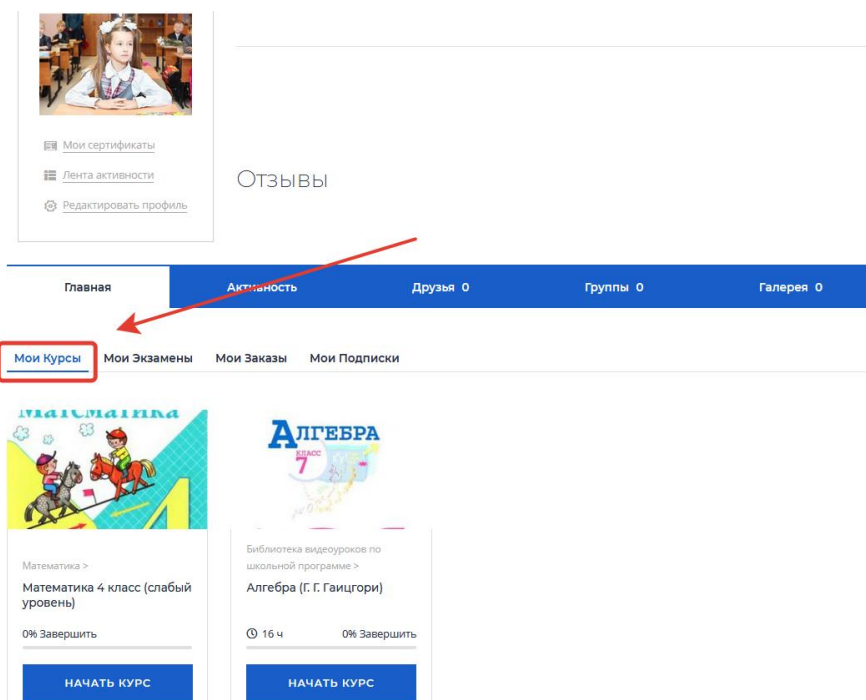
Мои сертификаты

Лента активности

Редактировать профиль

Отзывы

Главная

Активность

Друзья 0

Группы 0

Галерея 0

Мои Курсы

Мои Экзамены

Мои Заказы

Мои Подписки

Математика

Алгебра
класс 7

Математика >

Математика 4 класс (слабый уровень)

0% Завершить

НАЧАТЬ КУРС

Библиотека видеоуроков по школьной программе >

Алгебра (Г. Г. Гаицгори)

16 ч

0% Завершить

НАЧАТЬ КУРС